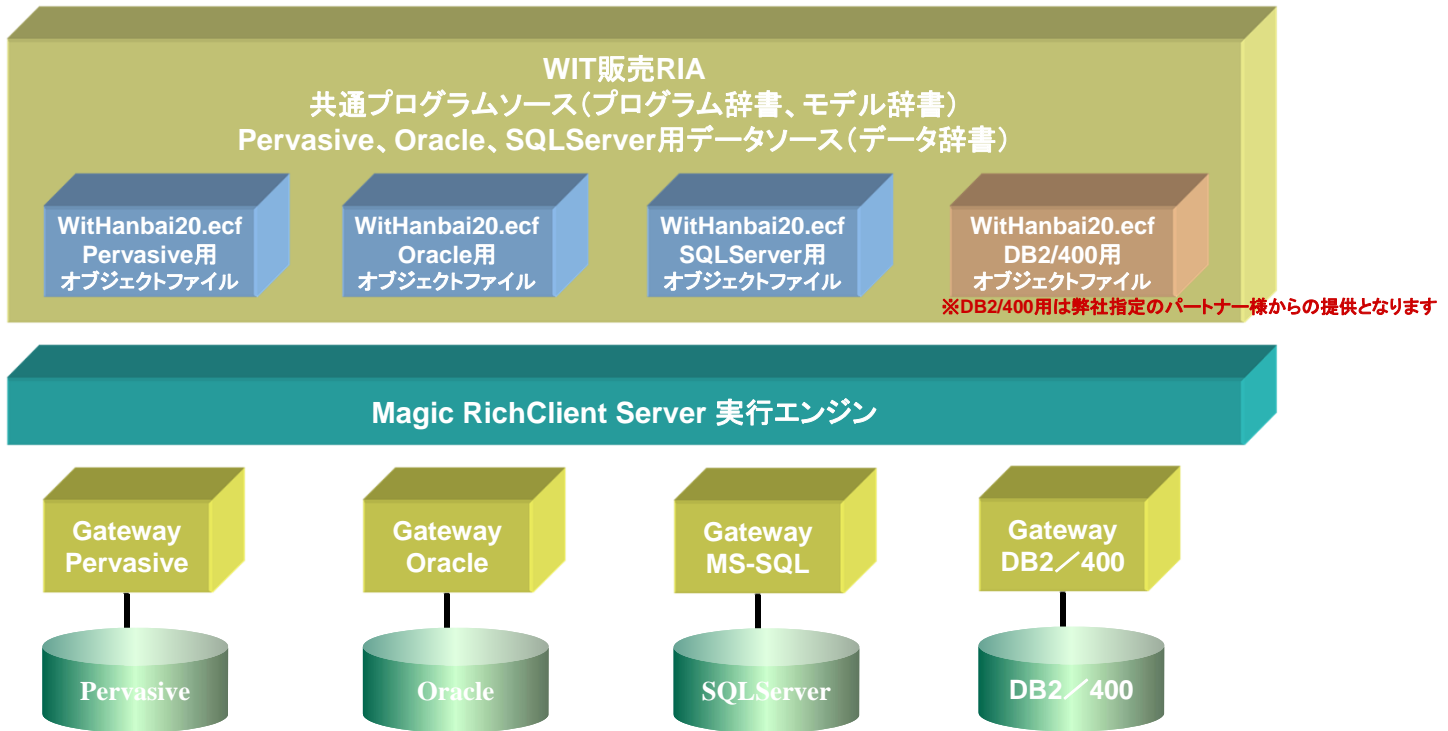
WIT販売RIA
共通プログラムソース（プログラム辞書、モデル辞書）
Pervasive、Oracle、SQLServer用データソース（データ辞書）

WitHanbai20.ecf
Pervasive用
オブジェクトファイル

WitHanbai20.ecf
Oracle用
オブジェクトファイル

WitHanbai20.ecf
SQLServer用
オブジェクトファイル

WitHanbai20.ecf
DB2/400用
オブジェクトファイル

※DB2/400用は弊社指定のパートナー様からの提供となります

Magic RichClient Server 実行エンジン

Gateway
Pervasive

Gateway
Oracle

Gateway
MS-SQL

Gateway
DB2／400

Pervasive

Oracle

SQLServer

DB2／400